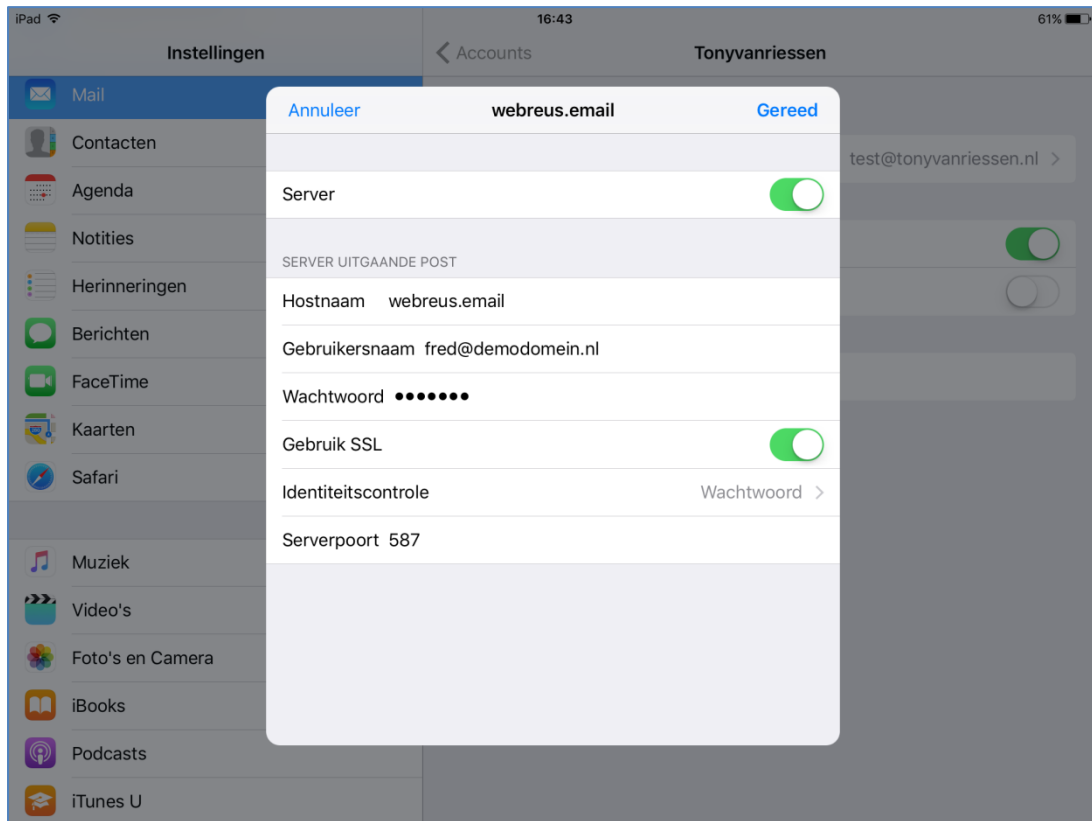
iPad
16:43
61%

Instellingen

Mail
Contacten
Agenda
Notities
Herinneringen
Berichten
FaceTime
Kaarten
Safari

Muziek
Video's
Foto's en Camera
iBooks
Podcasts
iTunes U

Accounts
Tonyvanriessen

test@tonyvanriessen.nl

Annuleer
webreus.email
Gereed

Server

SERVER UITGAANDE POST

Hostnaam webreus.email

Gebruikersnaam fred@demodomein.nl

Wachtwoord •••••••

Gebruik SSL

Identiteitscontrole Wachtwoord

Serverpoort 587